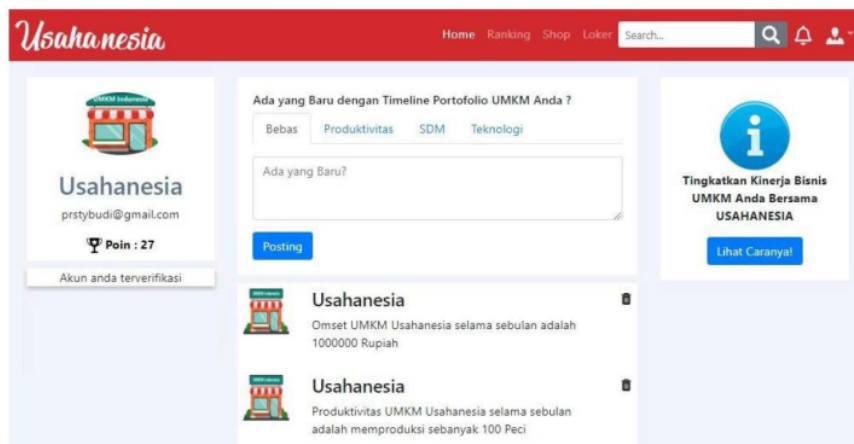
Usahanesia

Home Ranking Shop Loker Search...

UMKM Indonesia

Usahanesia

prstybudi@gmail.com

Poin : 27

Akun anda terverifikasi

Ada yang Baru dengan Timeline Portofolio UMKM Anda ?

Bebas Produktivitas SDM Teknologi

Ada yang Baru?

Posting

Usahanesia

Omset UMKM Usahanesia selama sebulan adalah 1000000 Rupiah

Usahanesia

Produktivitas UMKM Usahanesia selama sebulan adalah memproduksi sebanyak 100 Peci

Tingkatkan Kinerja Bisnis UMKM Anda Bersama USAHANESIA

Lihat Caranya!